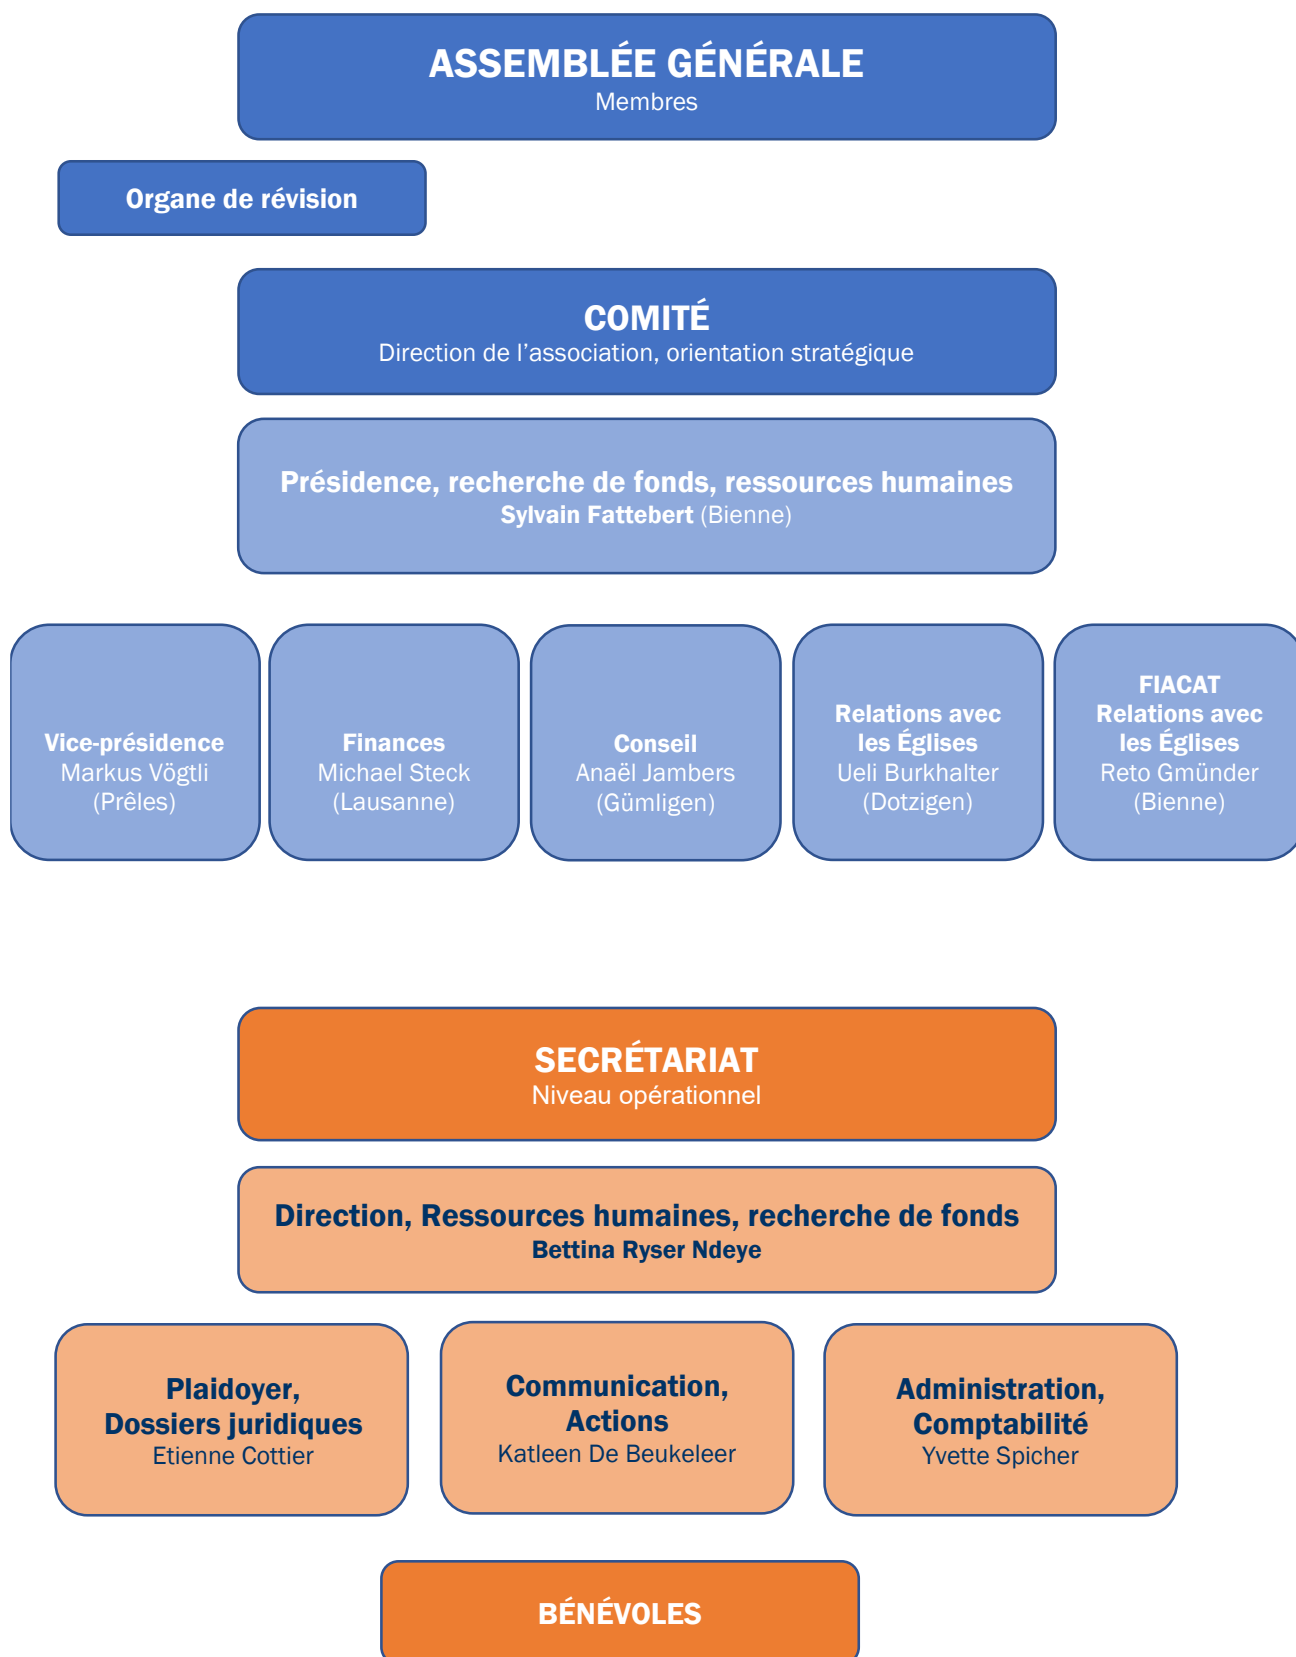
ASSEMBLÉE GÉNÉRALE
Membres

Organe de révision

COMITÉ
Direction de l’association, orientation stratégique

Présidence, recherche de fonds, ressources humaines
Sylvain Fattebert (Bienne)

Vice-présidence
Markus Vögtli
(Prêles)

Finances
Michael Steck
(Lausanne)

Conseil
Anaël Jambers
(Gümligen)

Relations avec les Églises
Ueli Burkhalter
(Dotzigen)

FIACAT
Relations avec les Églises
Reto Gmünder
(Bienne)

SECRÉTARIAT
Niveau opérationnel

Direction, Ressources humaines, recherche de fonds
Bettina Ryser Ndeye

Plaidoyer, Dossiers juridiques
Etienne Cottier

Communication, Actions
Katleen De Beukeleer

Administration, Comptabilité
Yvette Spicher

BÉNÉVOLES